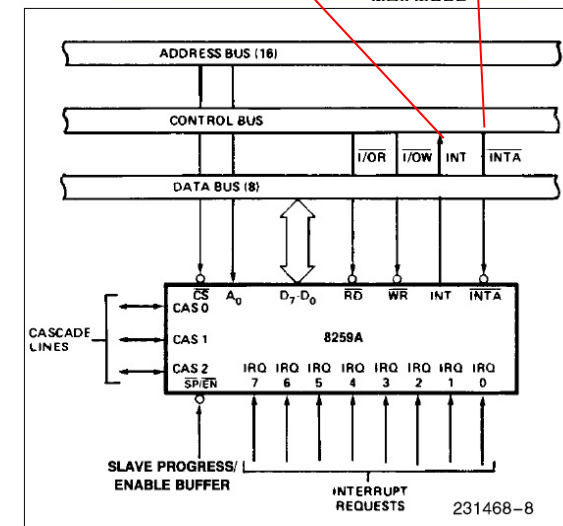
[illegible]

ADDRESS BUS (16)

CONTROL BUS

$\overline{I/OR}$ $\overline{I/OW}$ INT $\overline{INTA}$

DATA BUS (8)

$\overline{CS}$ $A_0$ $D_7$-$D_0$ $\overline{RD}$ $\overline{WR}$ INT $\overline{INTA}$

CAS 0

CAS 1

CAS 2

8259A

$\overline{SP}/\overline{EN}$

IRQ 7 IRQ 6 IRQ 5 IRQ 4 IRQ 3 IRQ 2 IRQ 1 IRQ 0

CASCADE LINES

SLAVE PROGRESS/ ENABLE BUFFER

INTERRUPT REQUESTS

231468–8